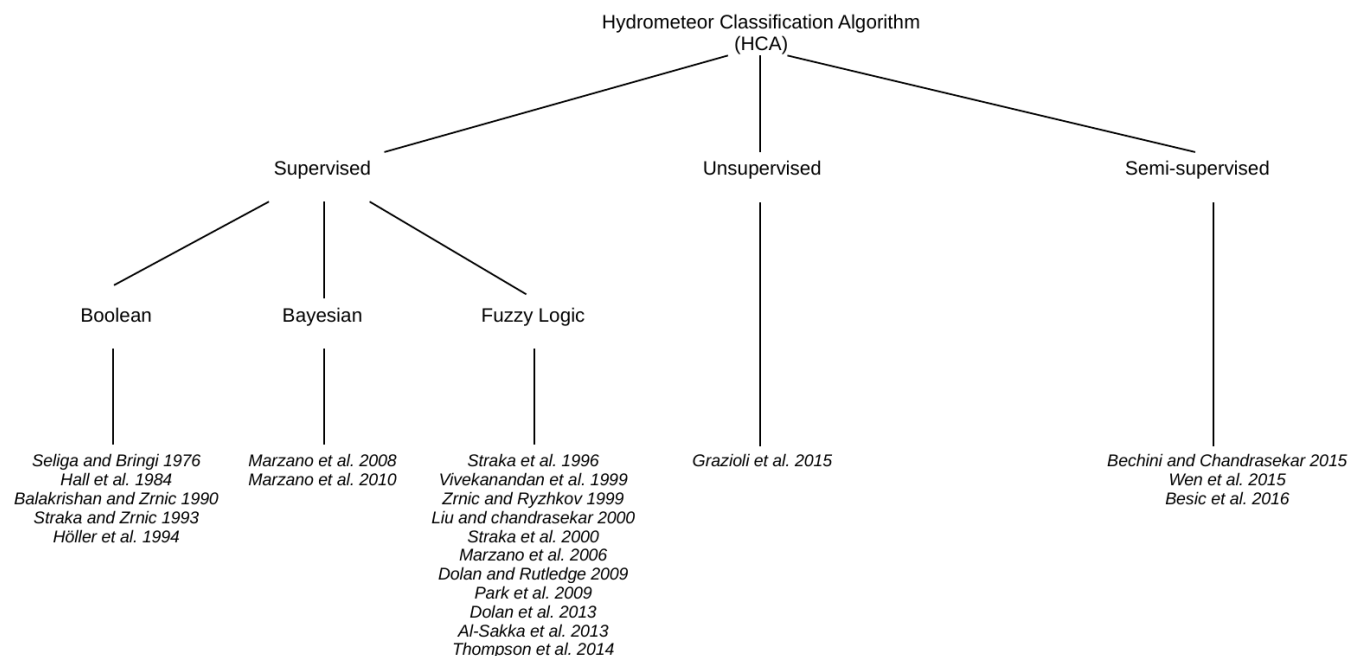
Hydrometeor Classification Algorithm (HCA)

Supervised

Unsupervised

Semi-supervised

Boolean

Bayesian

Fuzzy Logic

Seliga and Bringi 1976
Hall et al. 1984
Balakrishan and Zrnic 1990
Straka and Zrnic 1993
Höller et al. 1994

Marzano et al. 2008
Marzano et al. 2010

Straka et al. 1996
Vivekanandan et al. 1999
Zrnic and Ryzhkov 1999
Liu and chandrasekar 2000
Straka et al. 2000
Marzano et al. 2006
Dolan and Rutledge 2009
Park et al. 2009
Dolan et al. 2013
Al-Sakka et al. 2013
Thompson et al. 2014

Grazioli et al. 2015

Bechini and Chandrasekar 2015
Wen et al. 2015
Besic et al. 2016